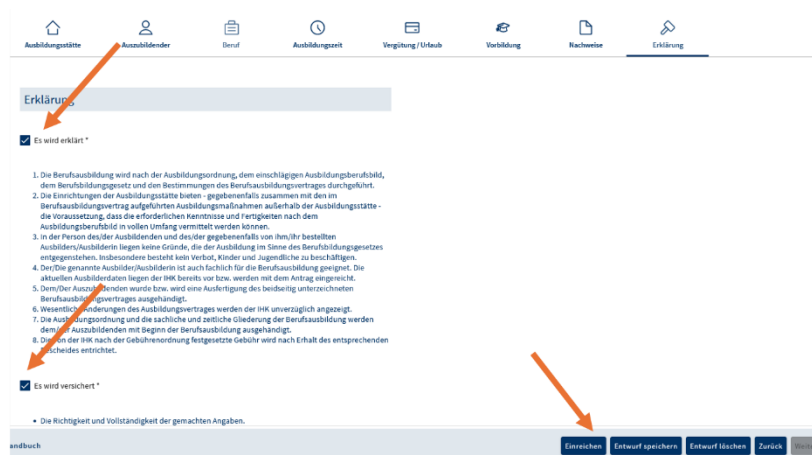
Ausbildungsstätte Auszubildender Beruf Ausbildungszeit Vergütung / Urlaub Vorbildung Nachweise Erklärung

Erklärung

Es wird erklärt *

1. Die Berufsausbildung wird nach der Ausbildungsordnung, dem einschlägigen Ausbildungsberufsbild, dem Berufsbildungsgesetz und den Bestimmungen des Berufsausbildungsvertrages durchgeführt.
2. Die Einrichtungen der Ausbildungsstätte bieten - gegebenenfalls zusammen mit den im Berufsausbildungsvertrag aufgeführten Ausbildungsmaßnahmen außerhalb der Ausbildungsstätte - die Voraussetzung, dass die erforderlichen Kenntnisse und Fertigkeiten nach dem Ausbildungsberufsbild in vollen Umfang vermittelt werden können.
3. In der Person des/der Ausbildenden und des/der gegebenenfalls von ihm/ihr bestellten Ausbilders/Ausbilderin liegen keine Gründe, die der Ausbildung im Sinne des Berufsbildungsgesetzes entgegenstehen. Insbesondere besteht kein Verbot, Kinder und Jugendliche zu beschäftigen.
4. Der/Die genannte Ausbilder/Ausbilderin ist auch fachlich für die Berufsausbildung geeignet. Die aktuellen Ausbilderdaten liegen der IHK bereits vor bzw. werden mit dem Antrag eingereicht.
5. Dem/Der Auszu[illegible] wurde bzw. wird eine Ausfertigung des beidseitig unterzeichneten Berufsausbildungsvertrages ausgehändigt.
6. Wesentliche Änderungen des Ausbildungsvertrages werden der IHK unverzüglich angezeigt.
7. Die Ausbildungsordnung und die sachliche und zeitliche Gliederung der Berufsausbildung werden dem/der Auszubildenden mit Beginn der Berufsausbildung ausgehändigt.
8. Die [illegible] der IHK nach der Gebührenordnung festgesetzte Gebühr wird nach Erhalt des entsprechenden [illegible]scheides entrichtet.

Es wird versichert *

• Die Richtigkeit und Vollständigkeit der gemachten Angaben.

andbuch

Einreichen Entwurf speichern Entwurf löschen Zurück Weite